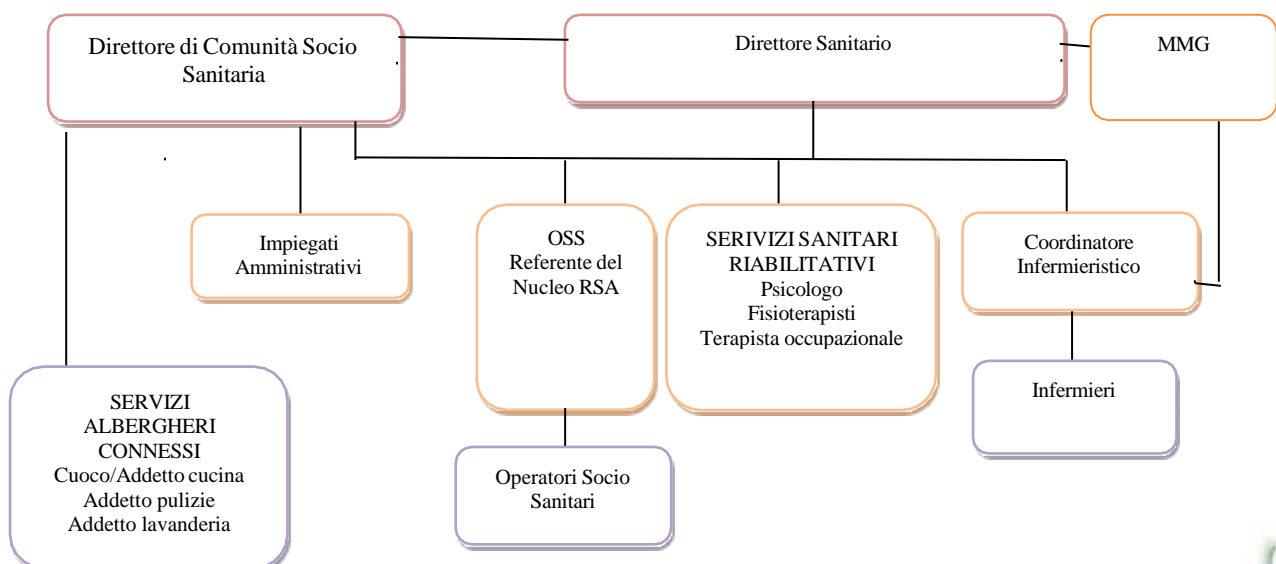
Direttore di Comunità Socio Sanitaria

Direttore Sanitario

MMG

Impiegati Amministrativi

OSS
Referente del Nucleo RSA

SERIVIZI SANITARI RIABILITATIVI
Psicologo
Fisioterapisti
Terapista occupazionale

Coordinatore Infermieristico

Infermieri

SERVIZI ALBERGHERI CONNESSI
Cuoco/Addetto cucina
Addetto pulizie
Addetto lavanderia

Operatori Socio Sanitari